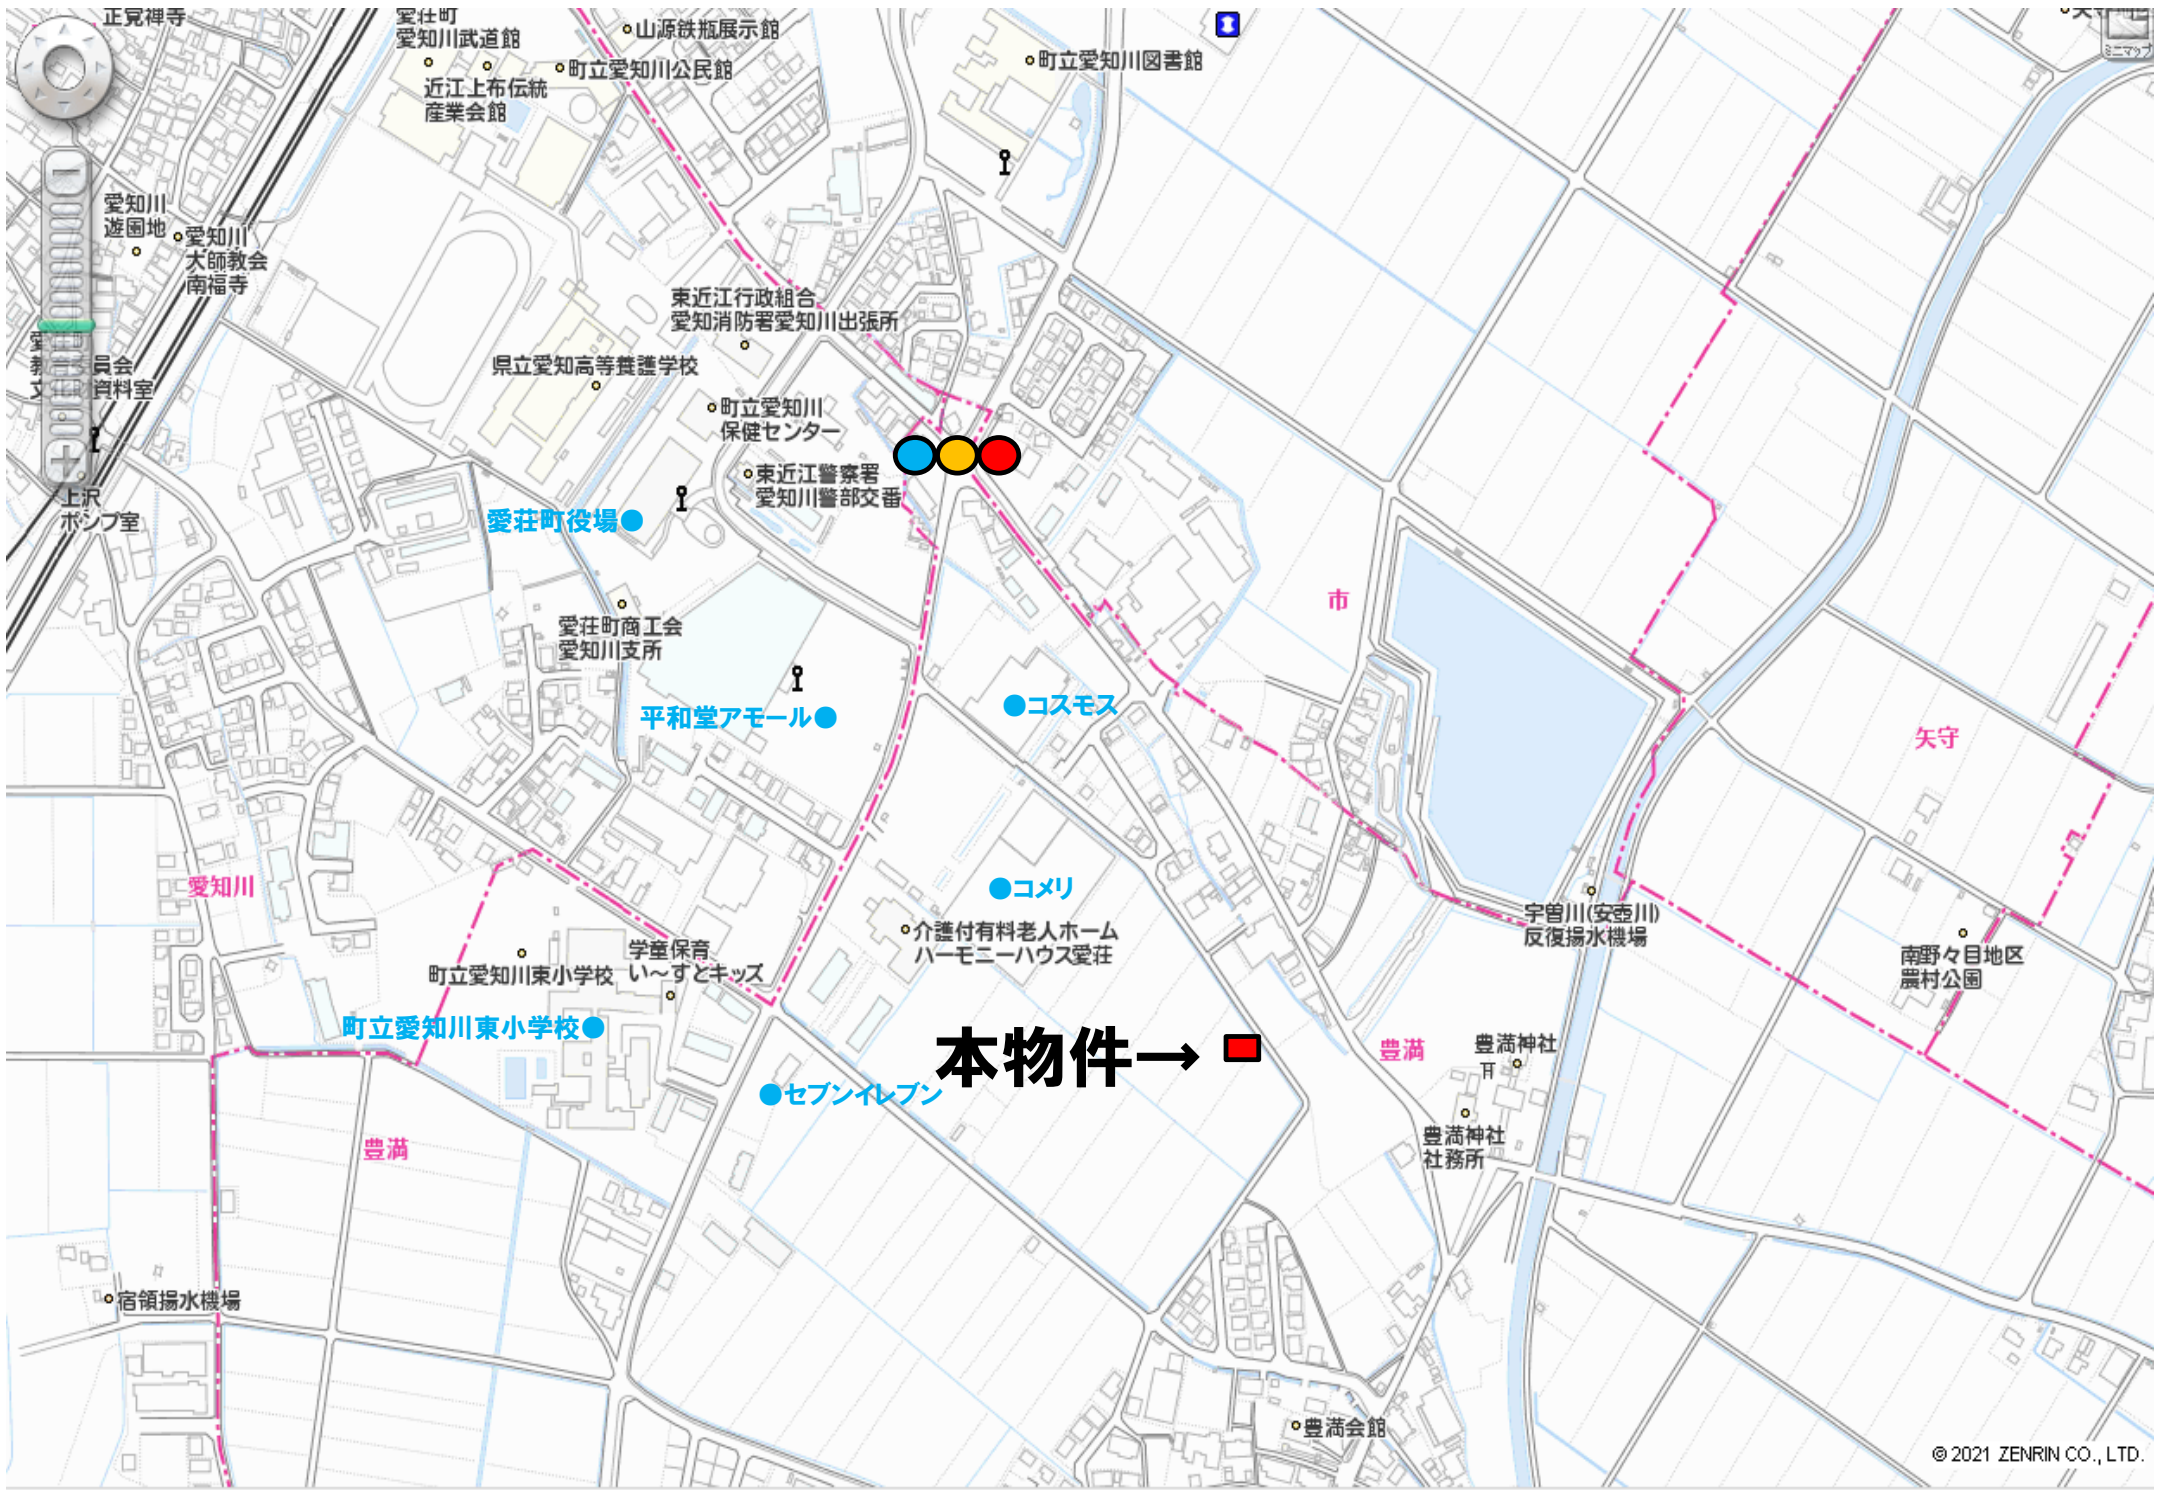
正覚禅寺
愛荘町
愛知川武道館
山源鉄瓶展示館
町立愛知川公民館
近江上布伝統
産業会館
町立愛知川図書館
愛知川
遊園地
愛知川
大師教会
南福寺
東近江行政組合
愛知消防署愛知川出張所
県立愛知高等養護学校
愛荘町
教育委員会
文化財資料室
町立愛知川
保健センター
東近江警察署
愛知川警部交番
上沢
ポンプ室
愛荘町役場●
市
愛荘町商工会
愛知川支所
●コスモス
平和堂アモール●
矢守
愛知川
●コメリ
宇曽川(安壺川)
反復揚水機場
介護付有料老人ホーム
ハーモニーハウス愛荘
南野々目地区
農村公園
学童保育
町立愛知川東小学校
い～すとキッズ
町立愛知川東小学校●
本物件→
豊満
豊満神社
●セブンイレブン
豊満
豊満神社
社務所
宿領揚水機場
豊満会館
© 2021 ZENRIN CO., LTD.